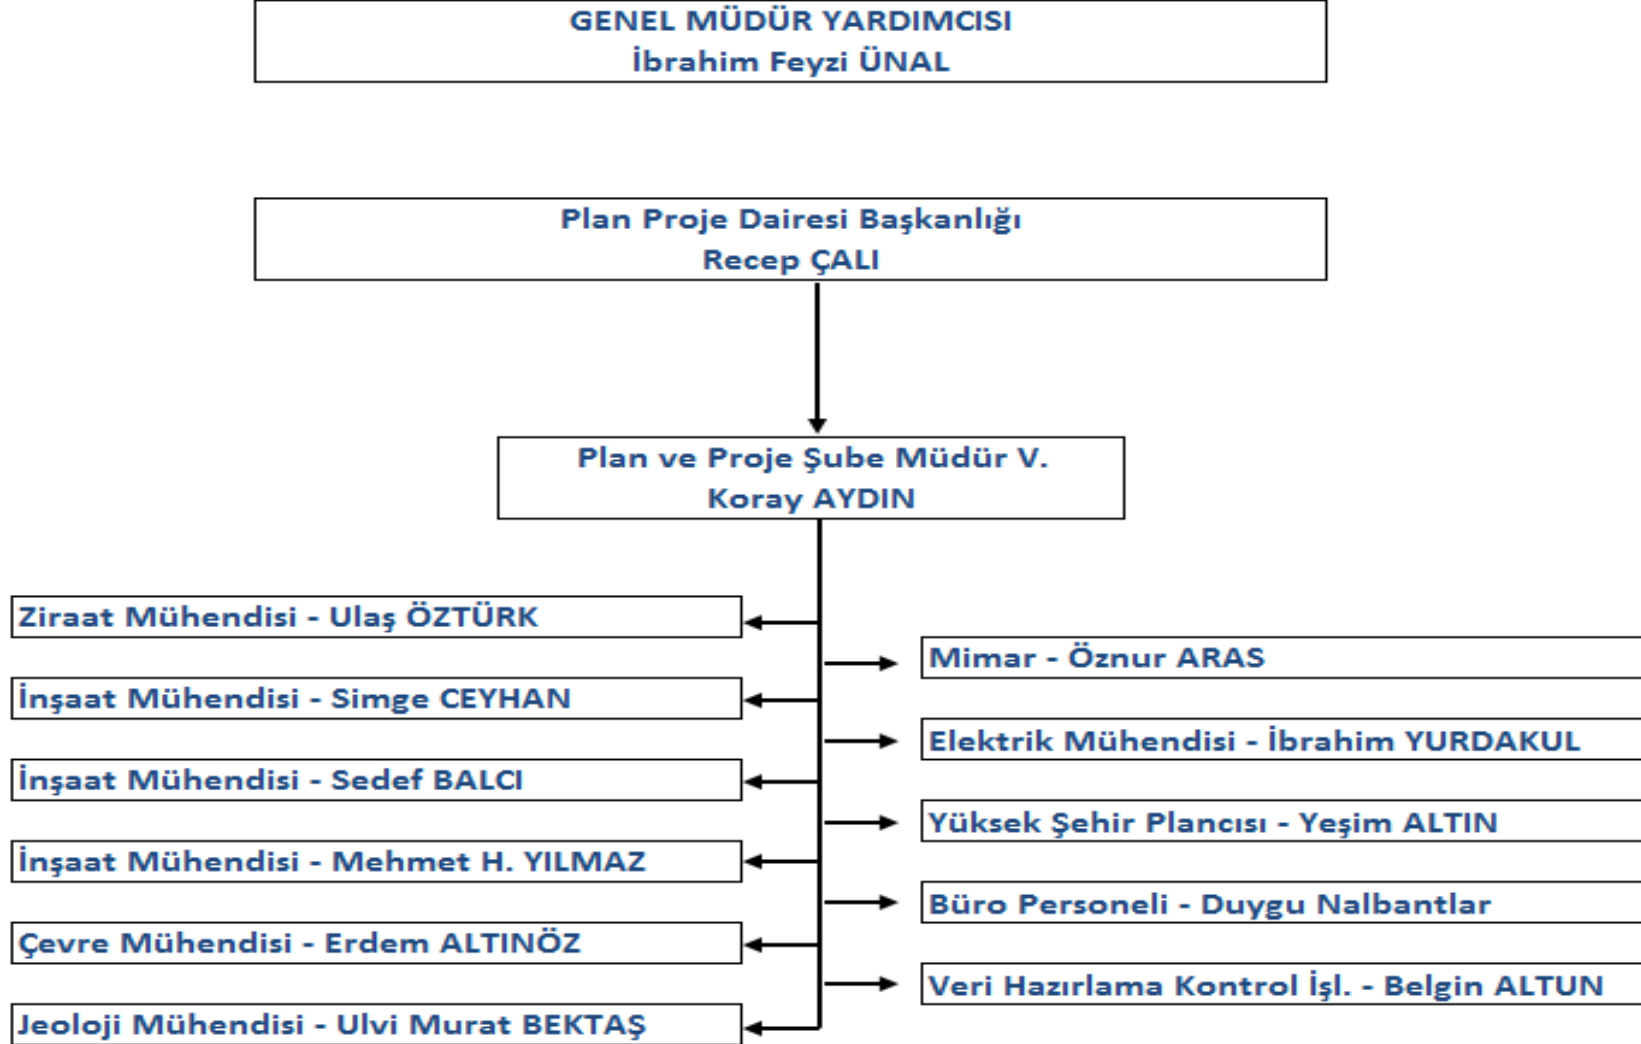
GENEL MÜDÜR YARDIMCISI
İbrahim Feyzi ÜNAL

Plan Proje Dairesi Başkanlığı
Recep ÇALI

Plan ve Proje Şube Müdür V.
Koray AYDIN

Ziraat Mühendisi - Ulaş ÖZTÜRK

İnşaat Mühendisi - Simge CEYHAN

İnşaat Mühendisi - Sedef BALCI

İnşaat Mühendisi - Mehmet H. YILMAZ

Çevre Mühendisi - Erdem ALTINÖZ

Jeoloji Mühendisi - Ulvi Murat BEKTAŞ

Mimar - Öznur ARAS

Elektrik Mühendisi - İbrahim YURDAKUL

Yüksek Şehir Plancısı - Yeşim ALTIN

Büro Personeli - Duygu Nalbantlar

Veri Hazırlama Kontrol İşl. - Belgin ALTUN